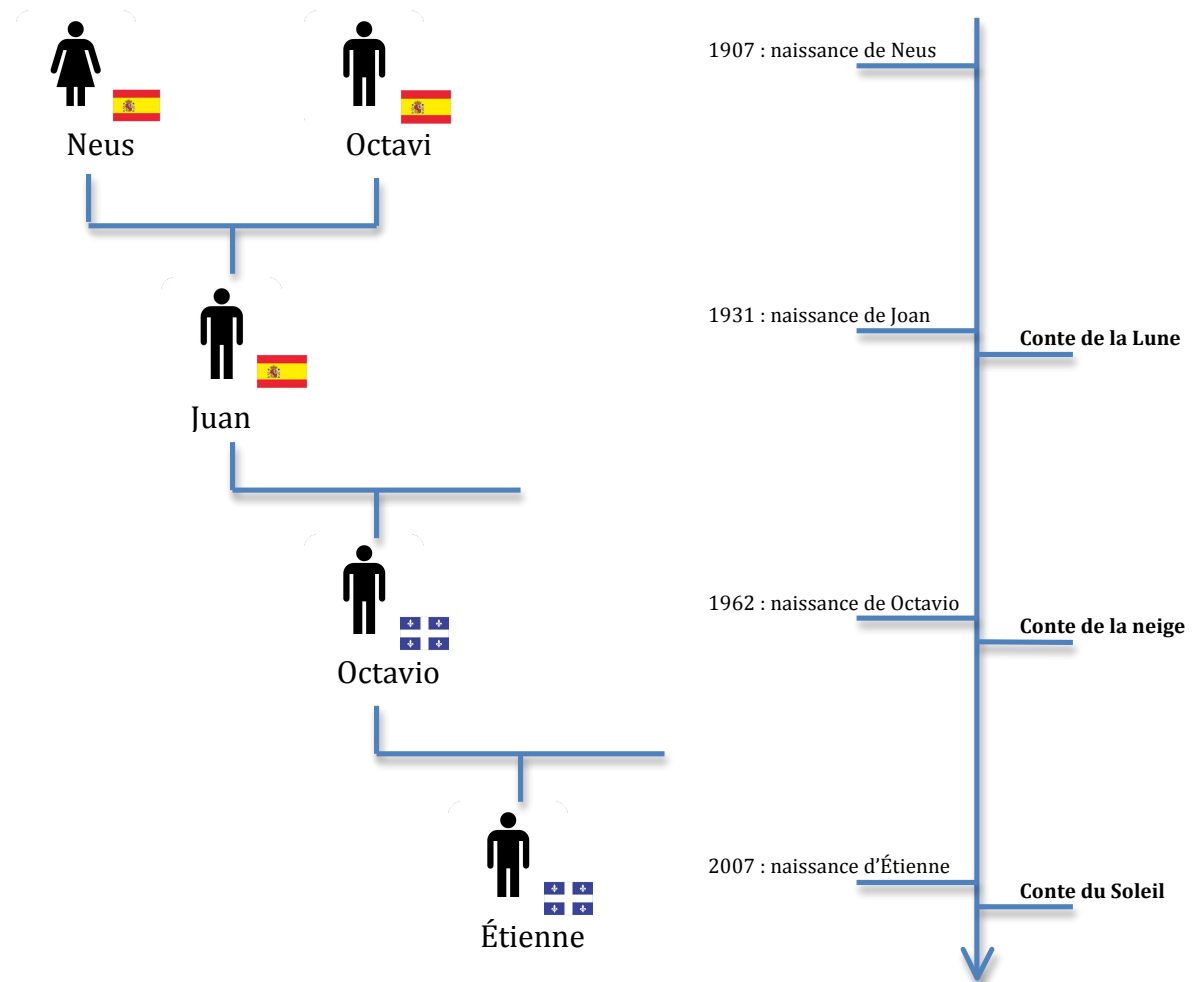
Neus

Octavi

Juan

Octavio

Étienne

1907 : naissance de Neus

1931 : naissance de Joan

**Conte de la Lune**

1962 : naissance de Octavio

**Conte de la neige**

2007 : naissance d'Étienne

**Conte du Soleil**